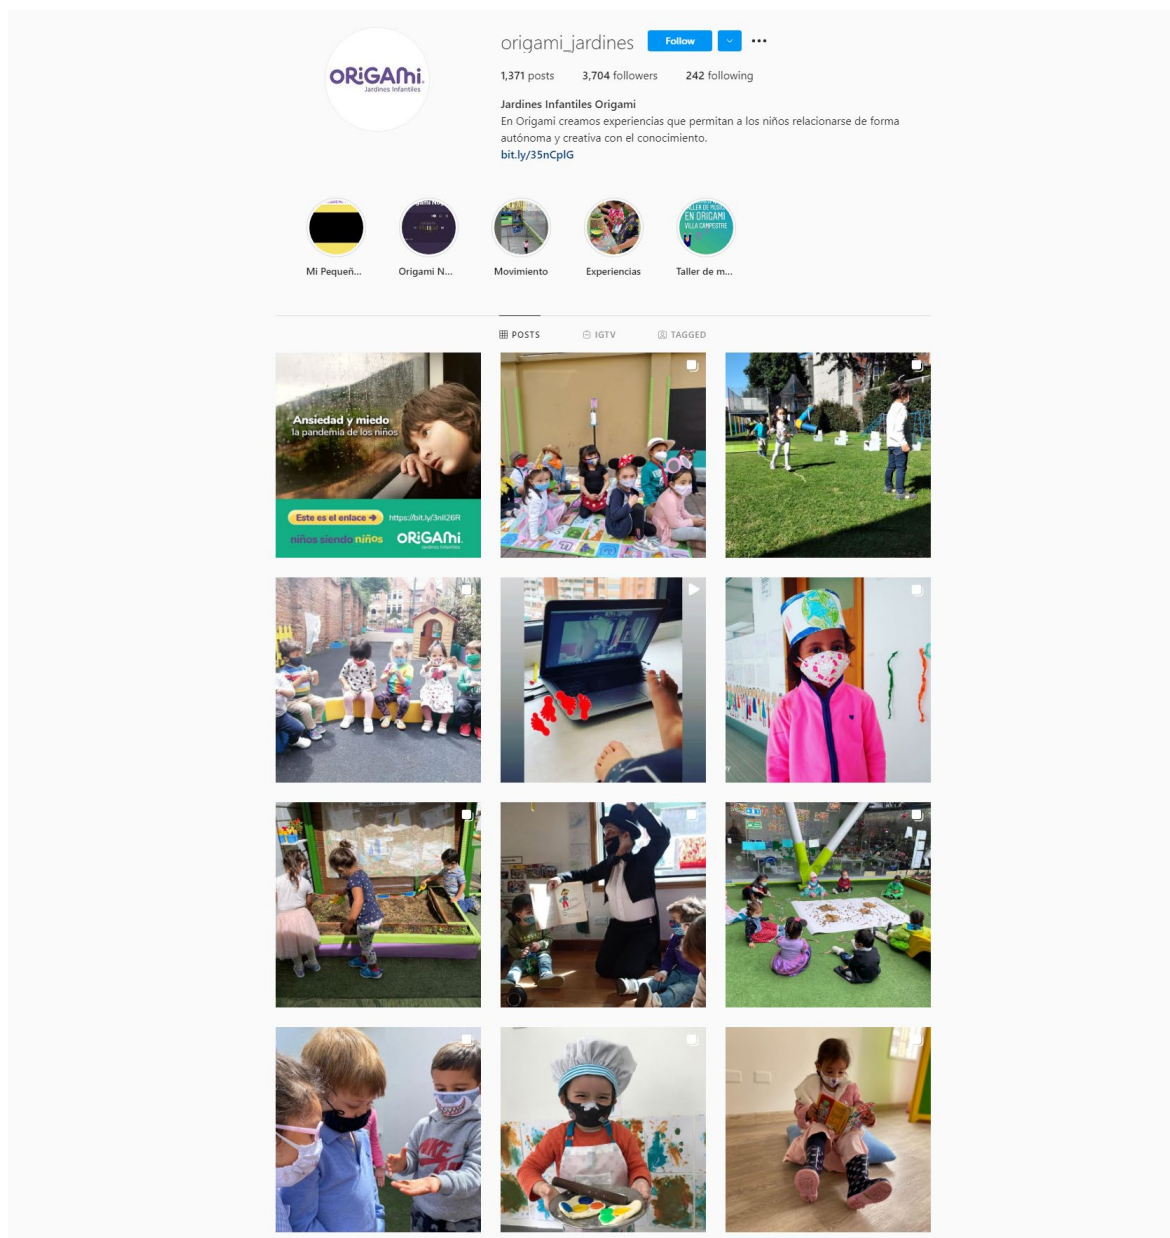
ORiGAMi
Jardines Infantiles

origami_jardines Follow ...

1,371 posts 3,704 followers 242 following

Jardines Infantiles Origami
En Origami creamos experiencias que permitan a los niños relacionarse de forma autónoma y creativa con el conocimiento.
bit.ly/35nCplG

Mi Pequeñ... Origami N... Movimiento Experiencias Taller de m...

TALLER DE MÚSICA EN ORIGAMI VILLA CAMPESTRE

POSTS IGTV TAGGED

Ansiedad y miedo
la pandemia de los niños

Este es el enlace https://bit.ly/3nlI26R
niños siendo niños ORiGAMi Jardines Infantiles